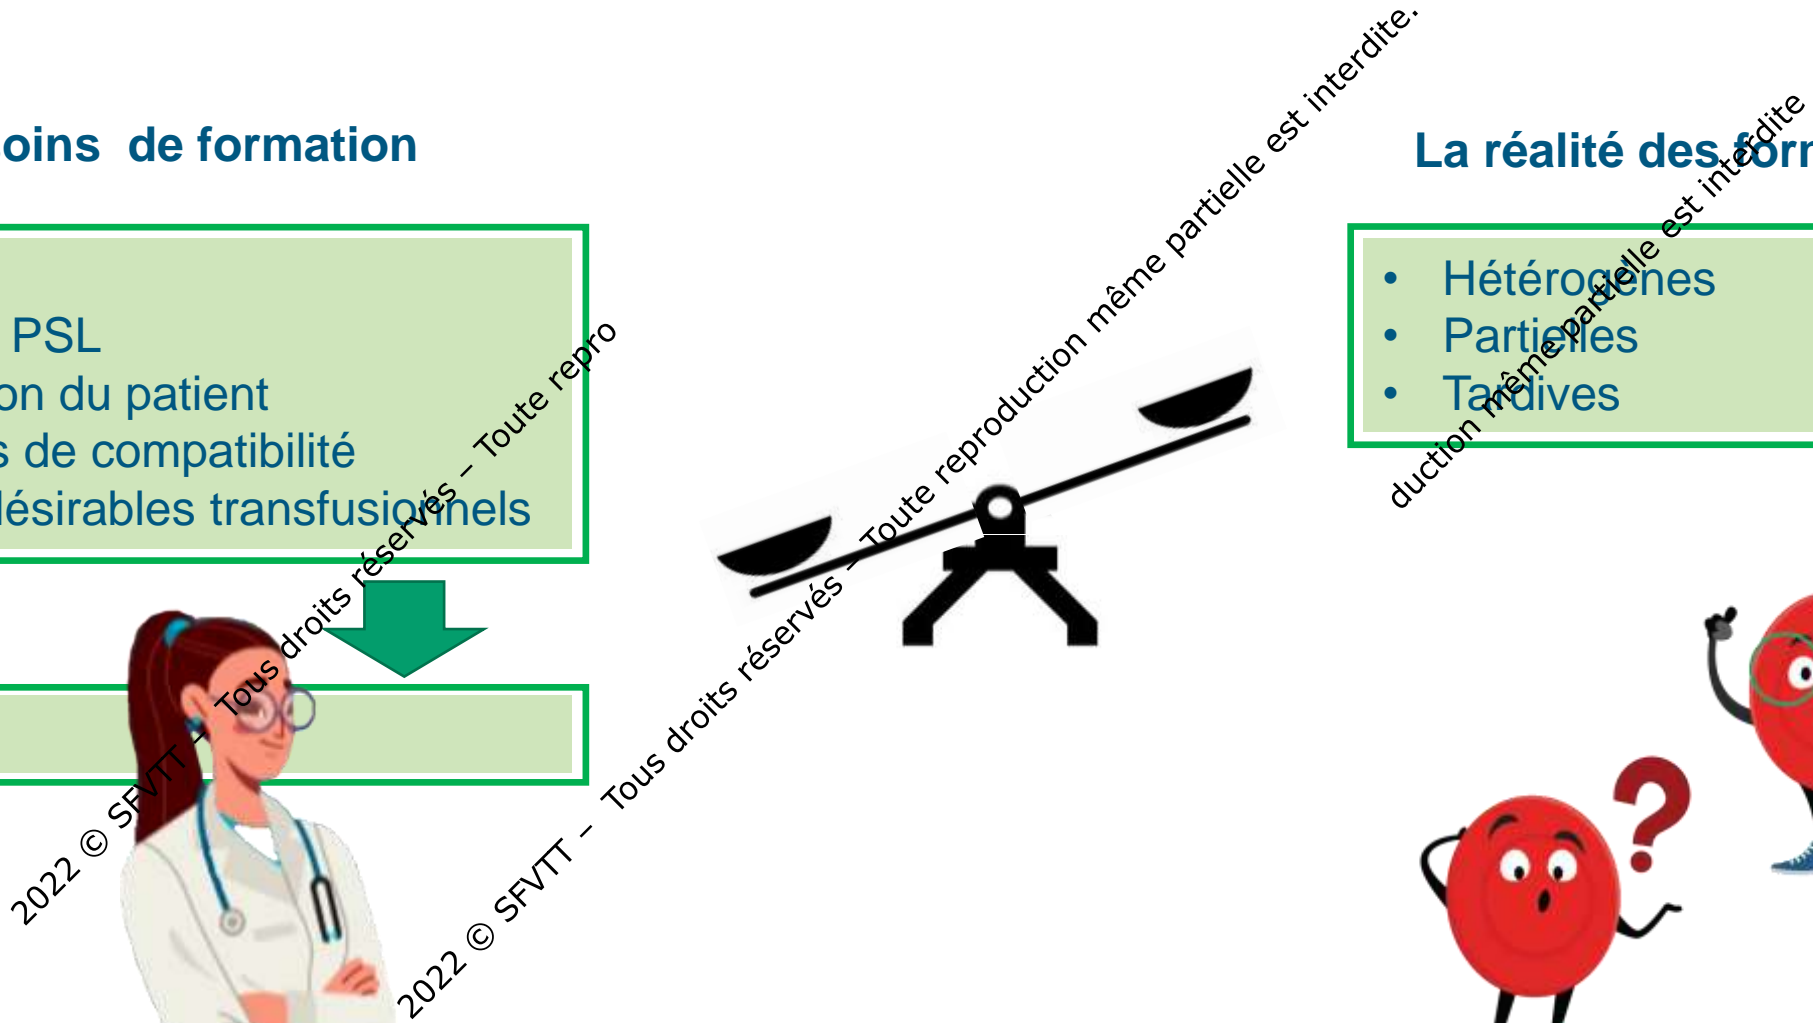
oins de formation

PSL
on du patient
s de compatibilité
lésirables transfusionnels

La réalité des form

• Hétérogènes
• Partielles
• Tardives

2022 © SFVTT – Tous droits réservés – Toute repro

2022 © SFVTT – Tous droits réservés – Toute reproduction même partielle est interdite.

duction même partielle est interdite